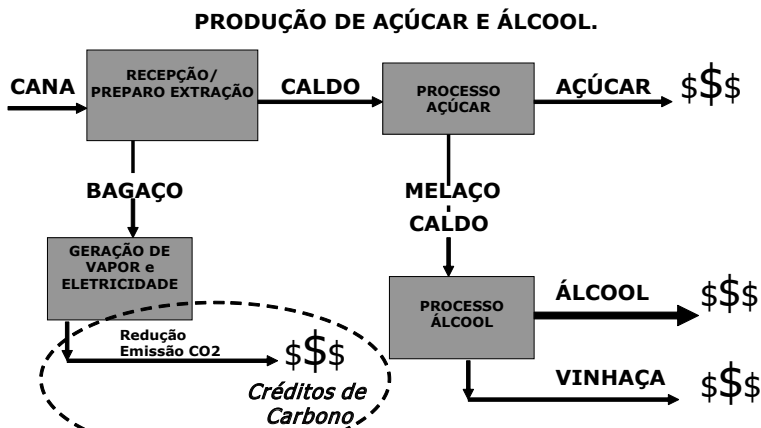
PRODUÇÃO DE AÇÚCAR E ÁLCOOL.

CANA

RECEPÇÃO/ PREPARO EXTRAÇÃO

CALDO

PROCESSO AÇÚCAR

AÇÚCAR $$$

BAGAÇO

MELAÇO

CALDO

GERAÇÃO DE VAPOR e ELETRICIDADE

PROCESSO ÁLCOOL

ÁLCOOL $$$

Redução Emissão CO2

$$$

Créditos de Carbono

VINHAÇA $$$